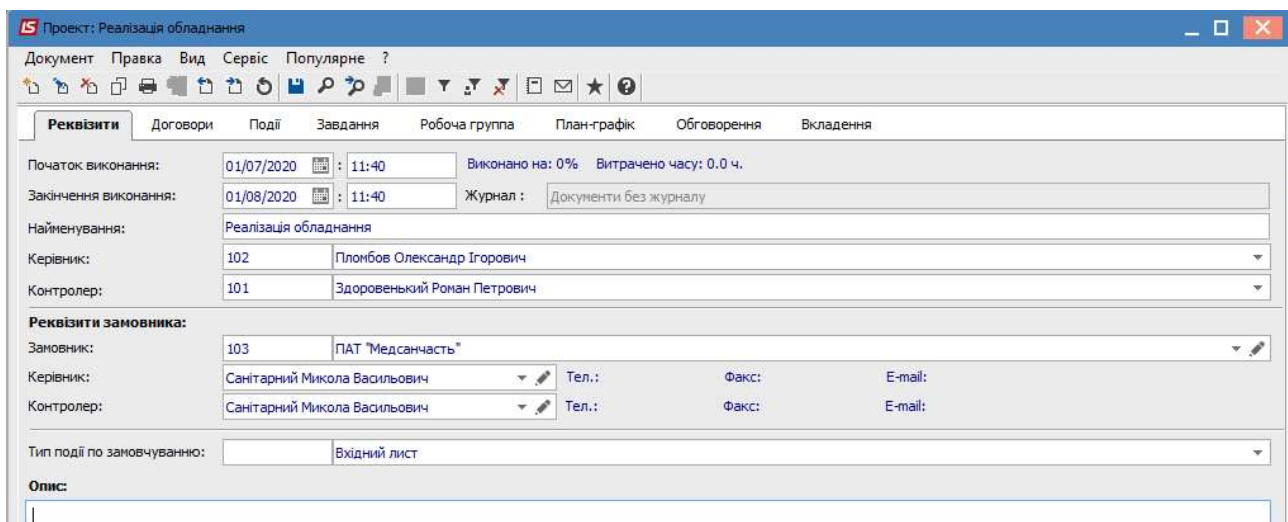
Проект: Реалізація обладнання

Документ Правка Вид Сервіс Популярне ?

Реквізити Договори Події Завдання Робоча группа План-графік Обговорення Вкладення

Початок виконання: 01/07/2020 : 11:40 Виконано на: 0% Витрачено часу: 0.0 ч.

Закінчення виконання: 01/08/2020 : 11:40 Журнал : Документи без журналу

Найменування: Реалізація обладнання

Керівник: 102 Пломбов Олександр Ігорович

Контролер: 101 Здоровенький Роман Петрович

Реквізити замовника:

Замовник: 103 ПАТ "Медсанчасть"

Керівник: Санітарний Микола Васильович Тел.: Факс: E-mail:

Контролер: Санітарний Микола Васильович Тел.: Факс: E-mail:

Тип події по замовчуванню: Вхідний лист

Опис: